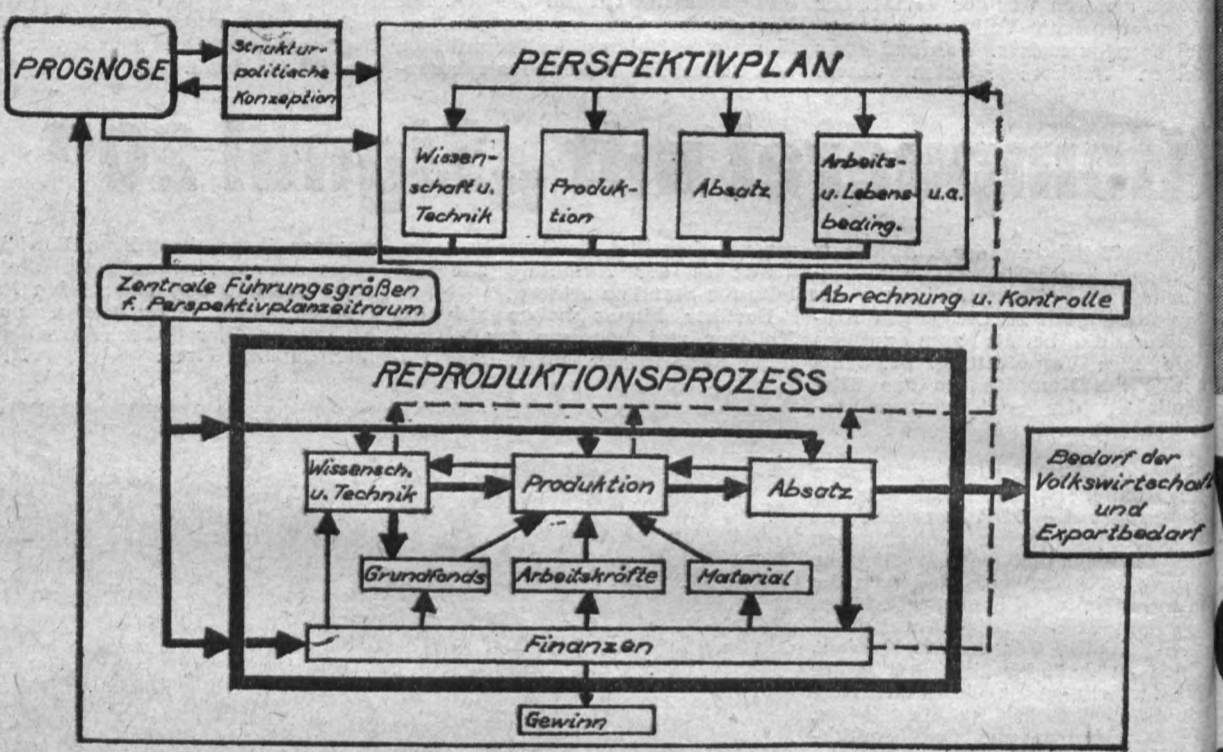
PROGNOSE

Struktur-politische Konzeption

PERSPEKTIVPLAN

Wissenschaft u. Technik

Produktion

Absatz

Arbeits- u. Lebensbeding.

u.a.

Zentrale Führungsgrößen f. Perspektivplanzeitraum

Abrechnung u. Kontrolle

REPRODUKTIONSPROZESS

Wissensch. u. Technik

Produktion

Absatz

Bedarf der Volkswirtschaft und Exportbedarf

Grundfonds

Arbeitskräfte

Material

Finanzen

Gewinn